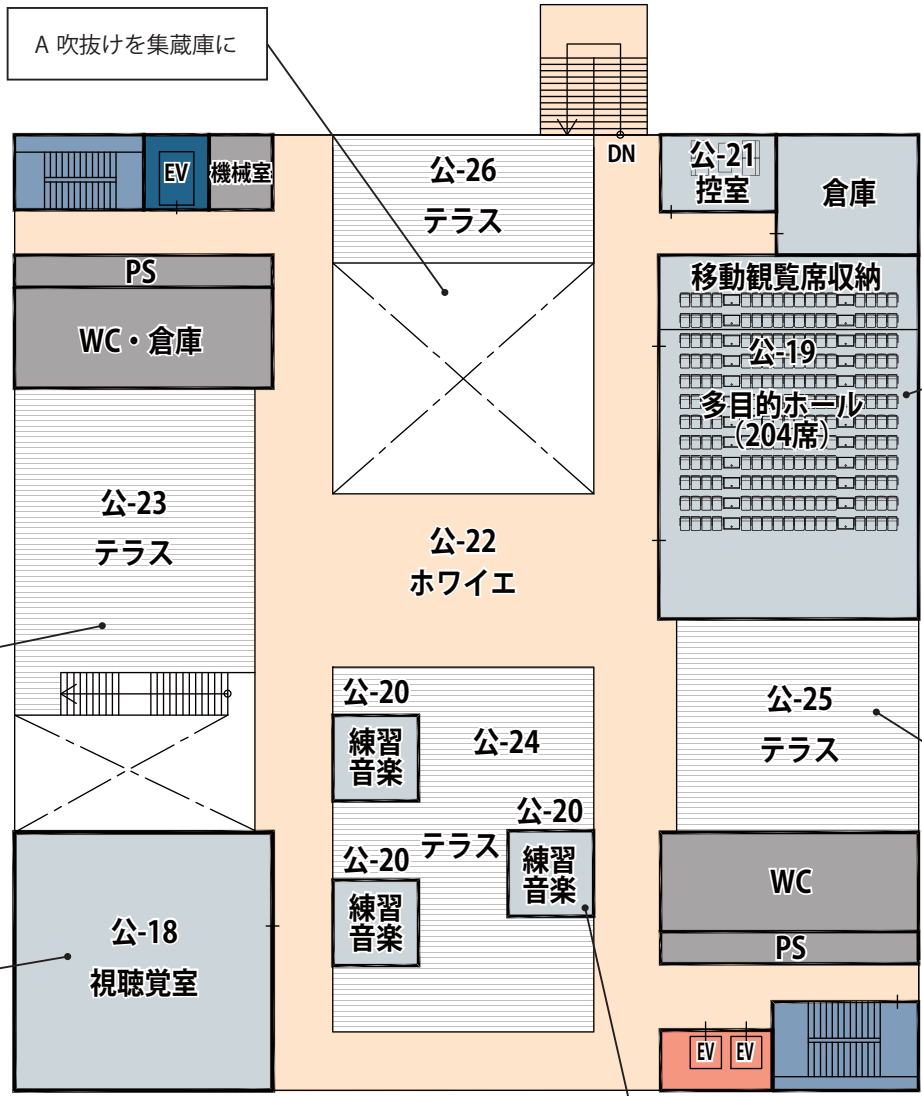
A 吹抜けを集蔵庫に

DN

EV 機械室

公-26
テラス

公-21
控室

倉庫

PS

WC・倉庫

移動観覧席収納

公-19
多目的ホール
(204席)

公-23
テラス

公-22
ホワイエ

公-25
テラス

公-20
練習
音楽

公-24

公-20
練習
音楽

公-20
練習
音楽

テラス

WC

PS

公-18
視聴覚室

EV EV